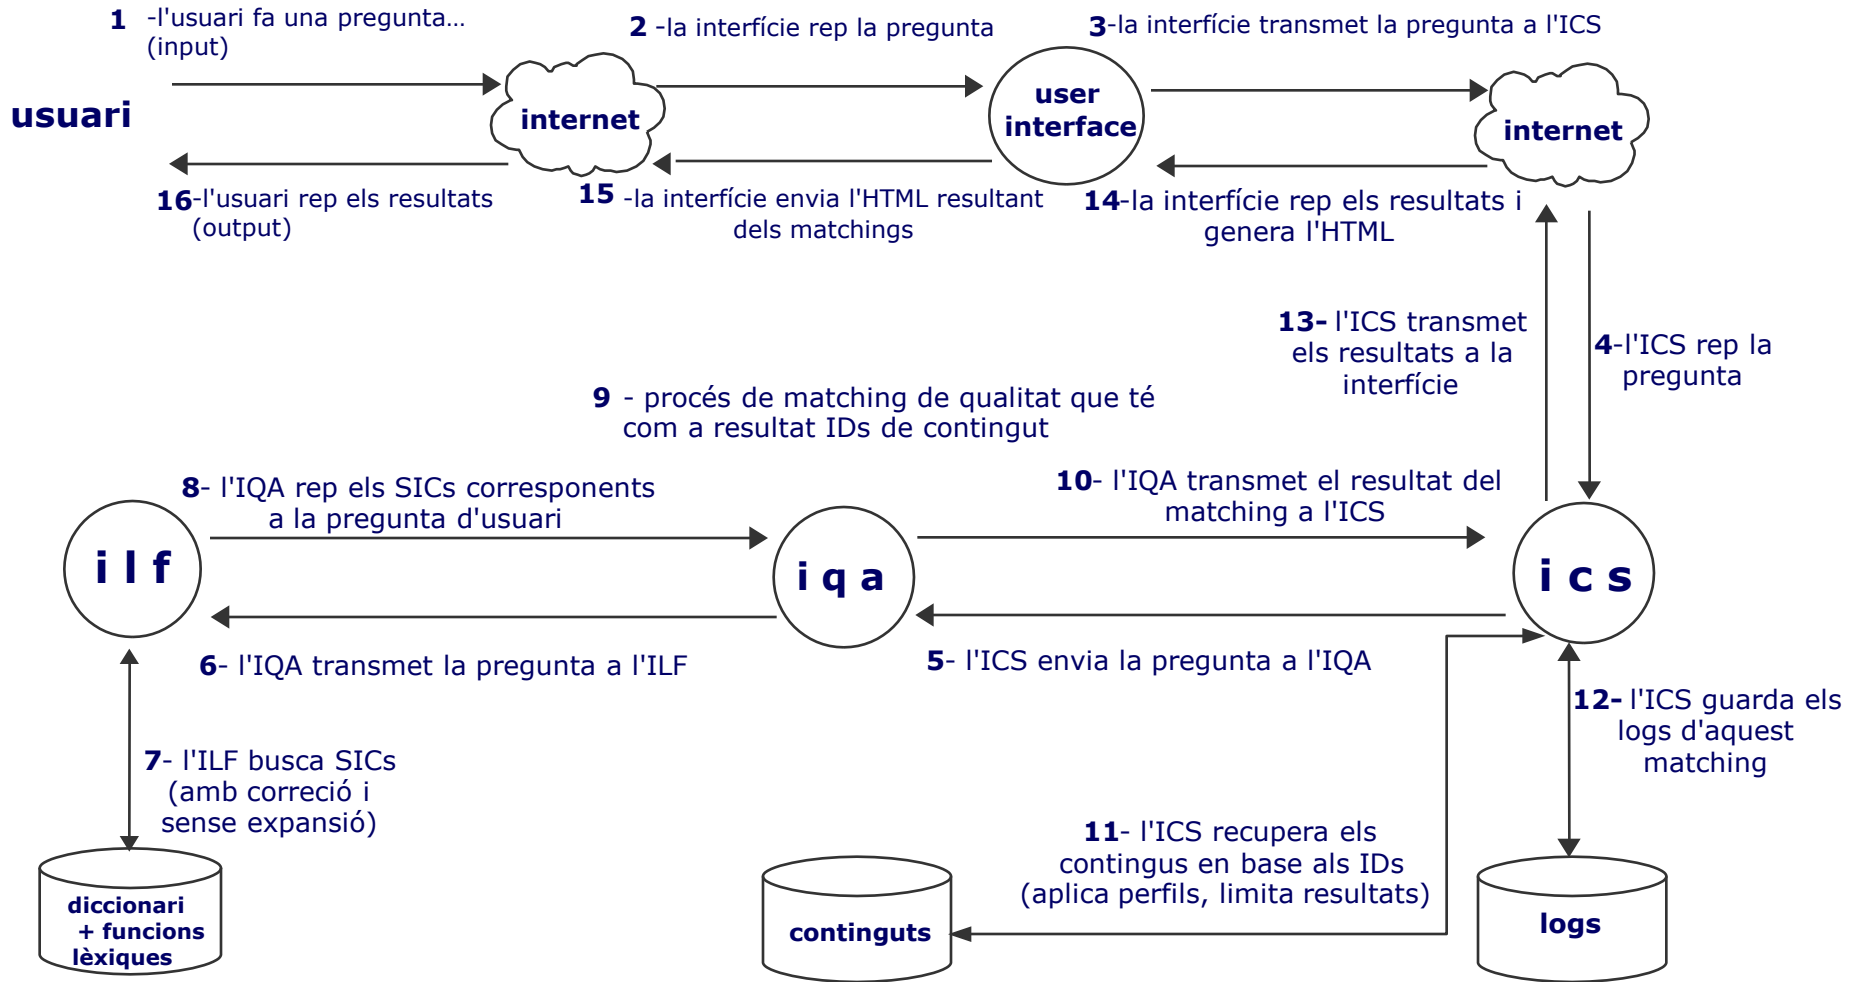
**1** -l'usuari fa una pregunta… (input)

**2** -la interfície rep la pregunta

**3**-la interfície transmet la pregunta a l'ICS

**usuari**

**internet**

**user interface**

**internet**

**16**-l'usuari rep els resultats (output)

**15** -la interfície envia l'HTML resultant dels matchings

**14**-la interfície rep els resultats i genera l'HTML

**13-** l'ICS transmet els resultats a la interfície

**4**-l'ICS rep la pregunta

**9** - procés de matching de qualitat que té com a resultat IDs de contingut

**8**- l'IQA rep els SICs corresponents a la pregunta d'usuari

**10**- l'IQA transmet el resultat del matching a l'ICS

**i l f**

**i q a**

**i c s**

**6**- l'IQA transmet la pregunta a l'ILF

**5**- l'ICS envia la pregunta a l'IQA

**12-** l'ICS guarda els logs d'aquest matching

**7**- l'ILF busca SICs (amb correció i sense expansió)

**11**- l'ICS recupera els continguts en base als IDs (aplica perfils, limita resultats)

**diccionari + funcions lèxiques**

**continguts**

**logs**